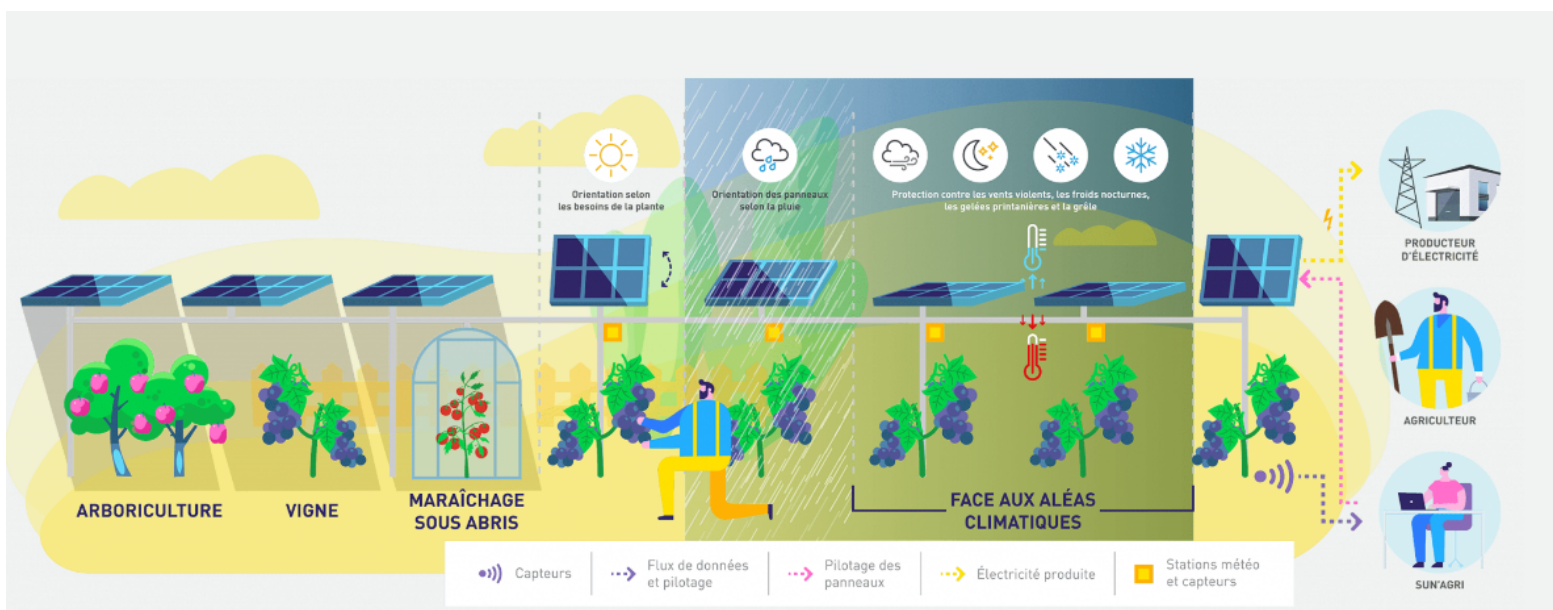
Orientation selon les besoins de la plante

Orientation des panneaux selon la pluie

Protection contre les vents violents, les froids nocturnes, les gelées printanières et la grêle

PRODUCTEUR D'ÉLECTRICITÉ

AGRICULTEUR

SUN'AGRI

ARBORICULTURE

VIGNE

MARAÎCHAGE SOUS ABRIS

FACE AUX ALÉAS CLIMATIQUES

Capteurs

Flux de données et pilotage

Pilotage des panneaux

Électricité produite

Stations météo et capteurs